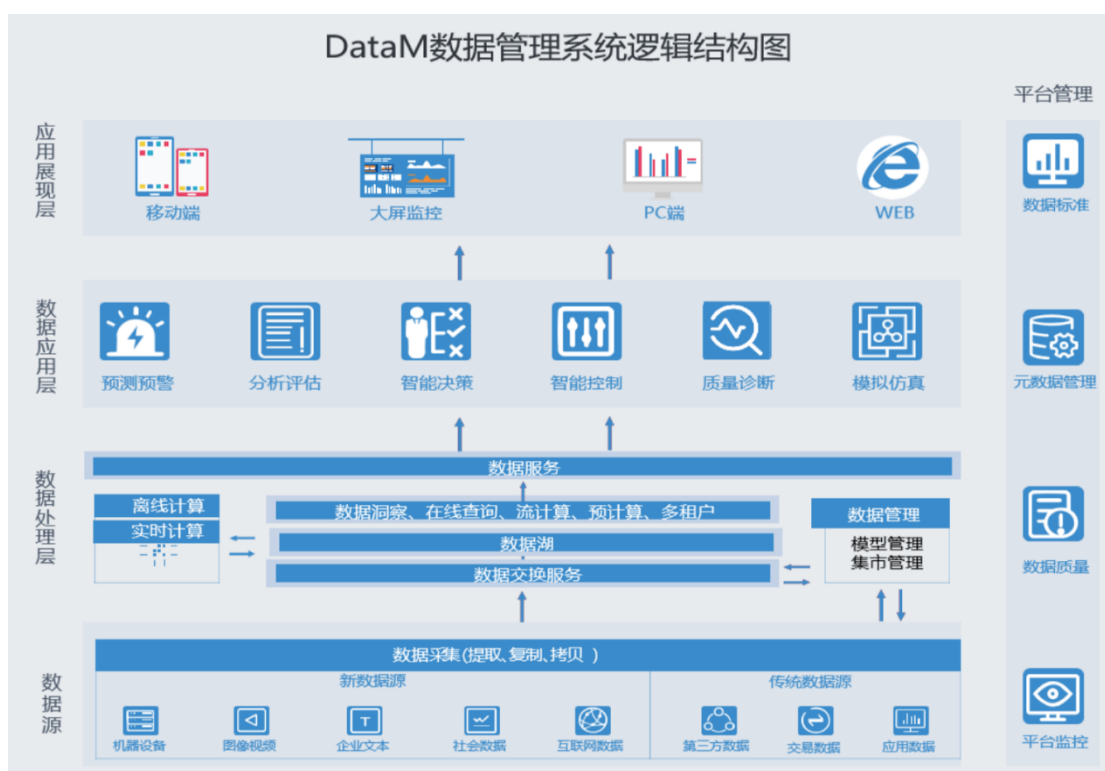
DataM数据管理系统逻辑结构图

平台管理

应用展现层

移动端

大屏监控

PC端

WEB

数据应用层

预测预警

分析评估

智能决策

智能控制

质量诊断

模拟仿真

数据处理层

数据服务

离线计算

实时计算

数据洞察、在线查询、流计算、预计算、多租户

数据湖

数据交换服务

数据管理

模型管理
集市管理

数据源

数据采集(提取、复制、拷贝 )

新数据源

机器设备

图像视频

企业文本

社会数据

互联网数据

传统数据源

第三方数据

交易数据

应用数据

数据标准

元数据管理

数据质量

平台监控